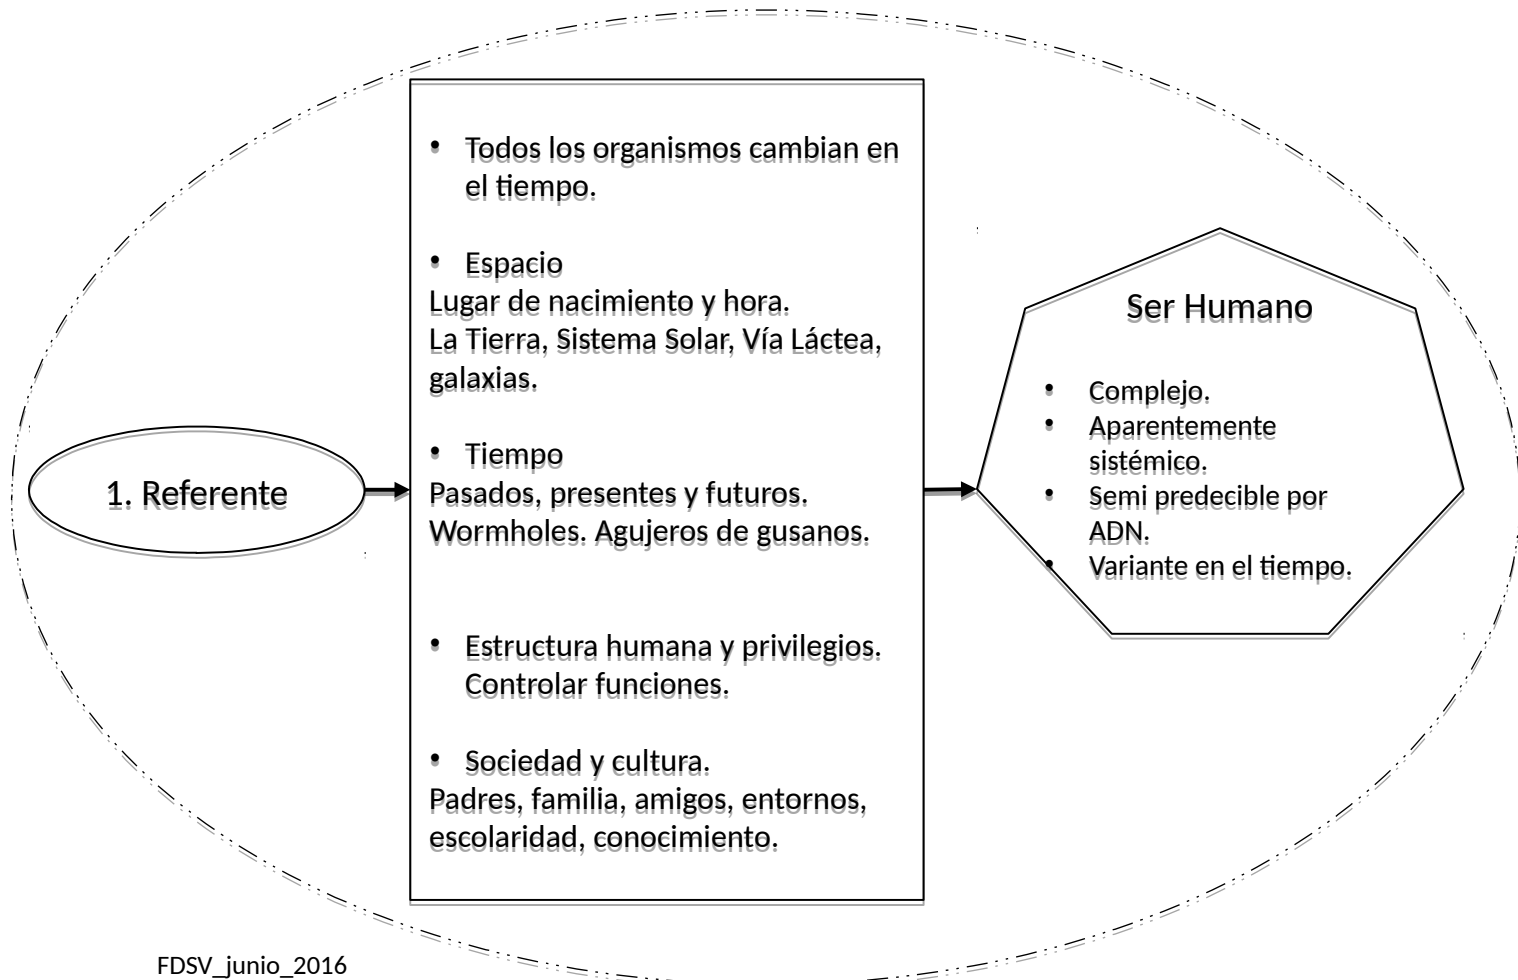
1. Referente

• Todos los organismos cambian en el tiempo.

• Espacio
Lugar de nacimiento y hora.
La Tierra, Sistema Solar, Vía Láctea, galaxias.

• Tiempo
Pasados, presentes y futuros.
Wormholes. Agujeros de gusanos.

• Estructura humana y privilegios. Controlar funciones.

• Sociedad y cultura.
Padres, familia, amigos, entornos, escolaridad, conocimiento.

Ser Humano

• Complejo.
• Aparentemente sistémico.
• Semi predecible por ADN.
• Variante en el tiempo.

FDSV_junio_2016